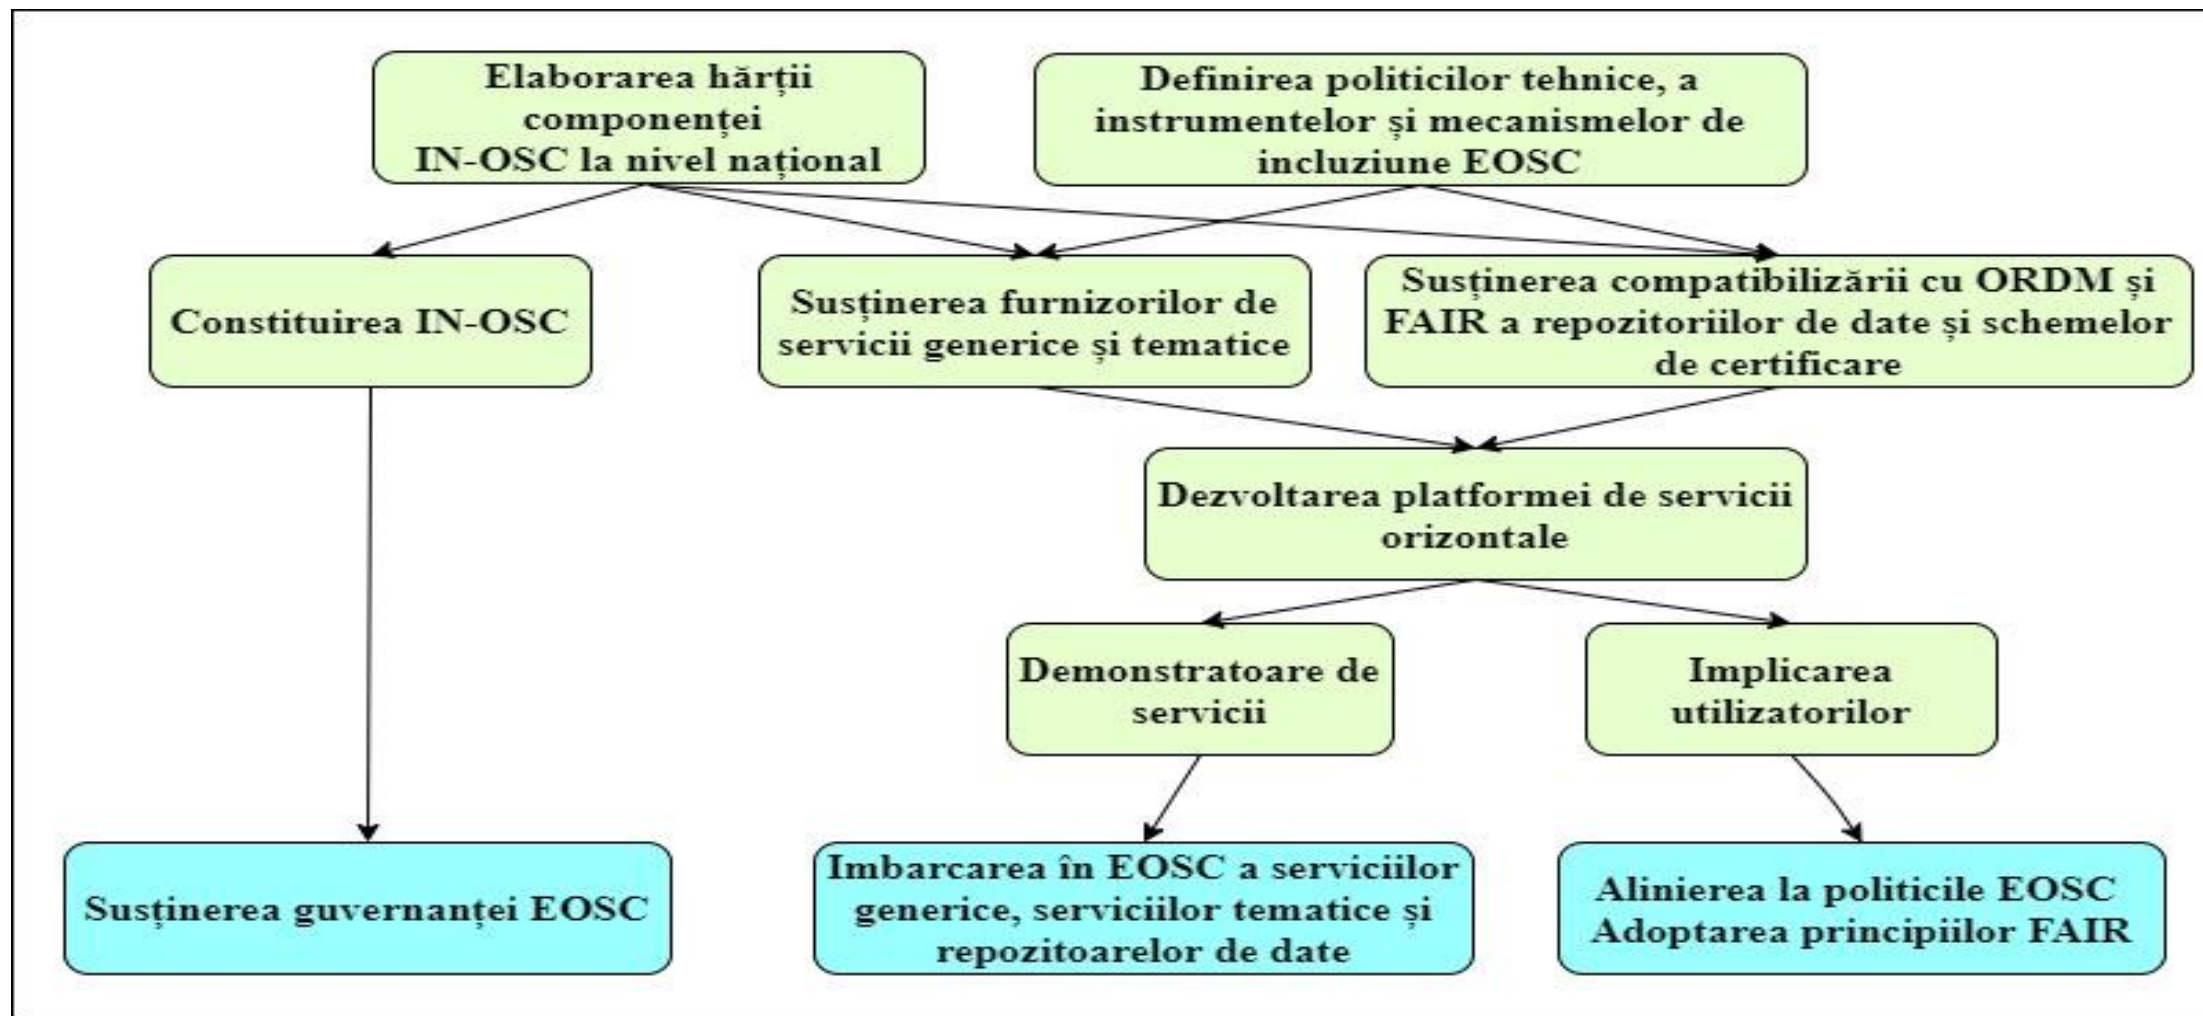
Elaborarea hărții componenței IN-OSC la nivel național

Definirea politicilor tehnice, a instrumentelor și mecanismelor de incluziune EOSC

Constituirea IN-OSC

Susținerea furnizorilor de servicii generice și tematice

Susținerea compatibilizării cu ORDM și FAIR a repozitoriilor de date și schemelor de certificare

Dezvoltarea platformei de servicii orizontale

Demonstratoare de servicii

Implicarea utilizatorilor

Susținerea guvernanței EOSC

Imbarcarea în EOSC a serviciilor generice, serviciilor tematice și repozitoarelor de date

Alinierea la politicile EOSC
Adoptarea principiilor FAIR